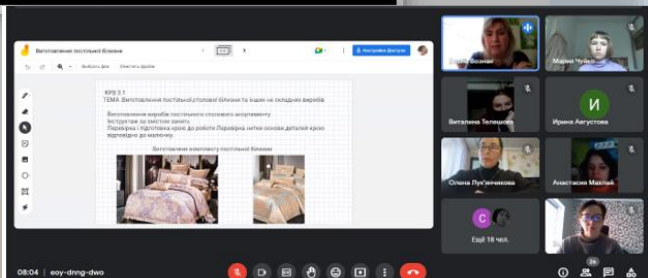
Виготовлення постільної білизни

Виберіть фон

Очистити фрейм

Налаштувати доступ

КРВ 3.1
ТЕМА: Виготовлення постільної,столової білизни та білизни не складних виробів

Виготовлення виробів постільного столового асортименту
Інструктаж за змістом занять
Перевірка і підготовка крою до роботи Перевірка нитки основи деталей крою відповідно до малюнку.

Виготовлення комплекту постільної білизни

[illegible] Базиль

Марина Чуйко

И

Виталина Телешова

Ирина Августова

Олена Лук'янчикова

Анастасия Маслій

С

Ещё 18 чел.

08:04 | eoy-dnng-dwo

24